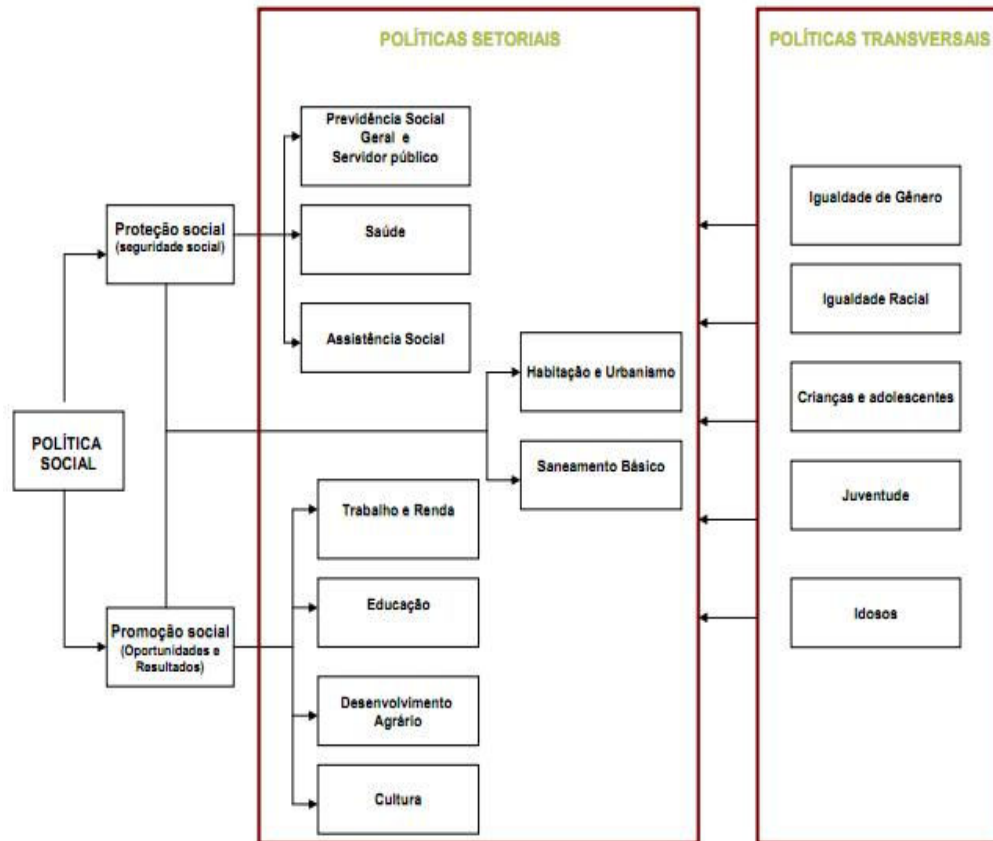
POLÍTICAS SETORIAIS

POLÍTICAS TRANSVERSAIS

Previdência Social Geral e Servidor público

Saúde

Assistência Social

Proteção social (seguridade social)

POLÍTICA SOCIAL

Habitação e Urbanismo

Saneamento Básico

Trabalho e Renda

Educação

Desenvolvimento Agrário

Cultura

Promoção social (Oportunidades e Resultados)

Igualdade de Gênero

Igualdade Racial

Crianças e adolescentes

Juventude

Idosos